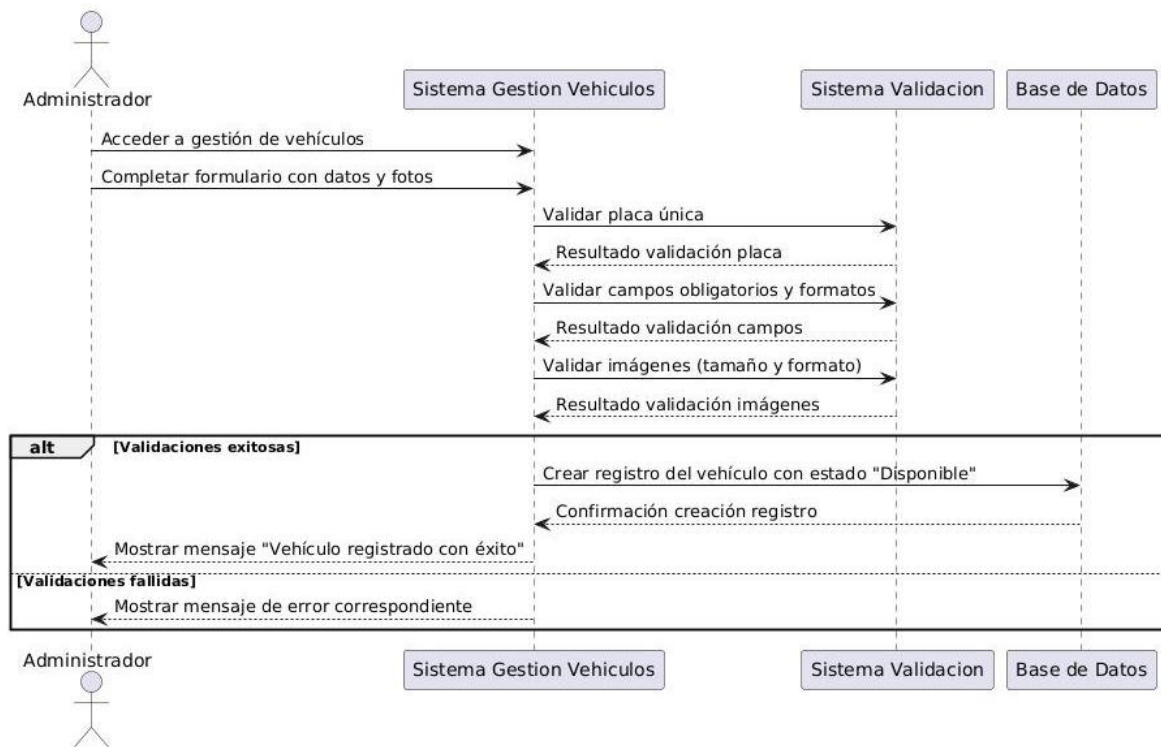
Administrador

Sistema Gestion Vehiculos

Sistema Validacion

Base de Datos

Acceder a gestión de vehículos

Completar formulario con datos y fotos

Validar placa única

Resultado validación placa

Validar campos obligatorios y formatos

Resultado validación campos

Validar imágenes (tamaño y formato)

Resultado validación imágenes

alt [Validaciones exitosas]

Crear registro del vehículo con estado "Disponible"

Confirmación creación registro

Mostrar mensaje "Vehículo registrado con éxito"

[Validaciones fallidas]

Mostrar mensaje de error correspondiente

Administrador

Sistema Gestion Vehiculos

Sistema Validacion

Base de Datos